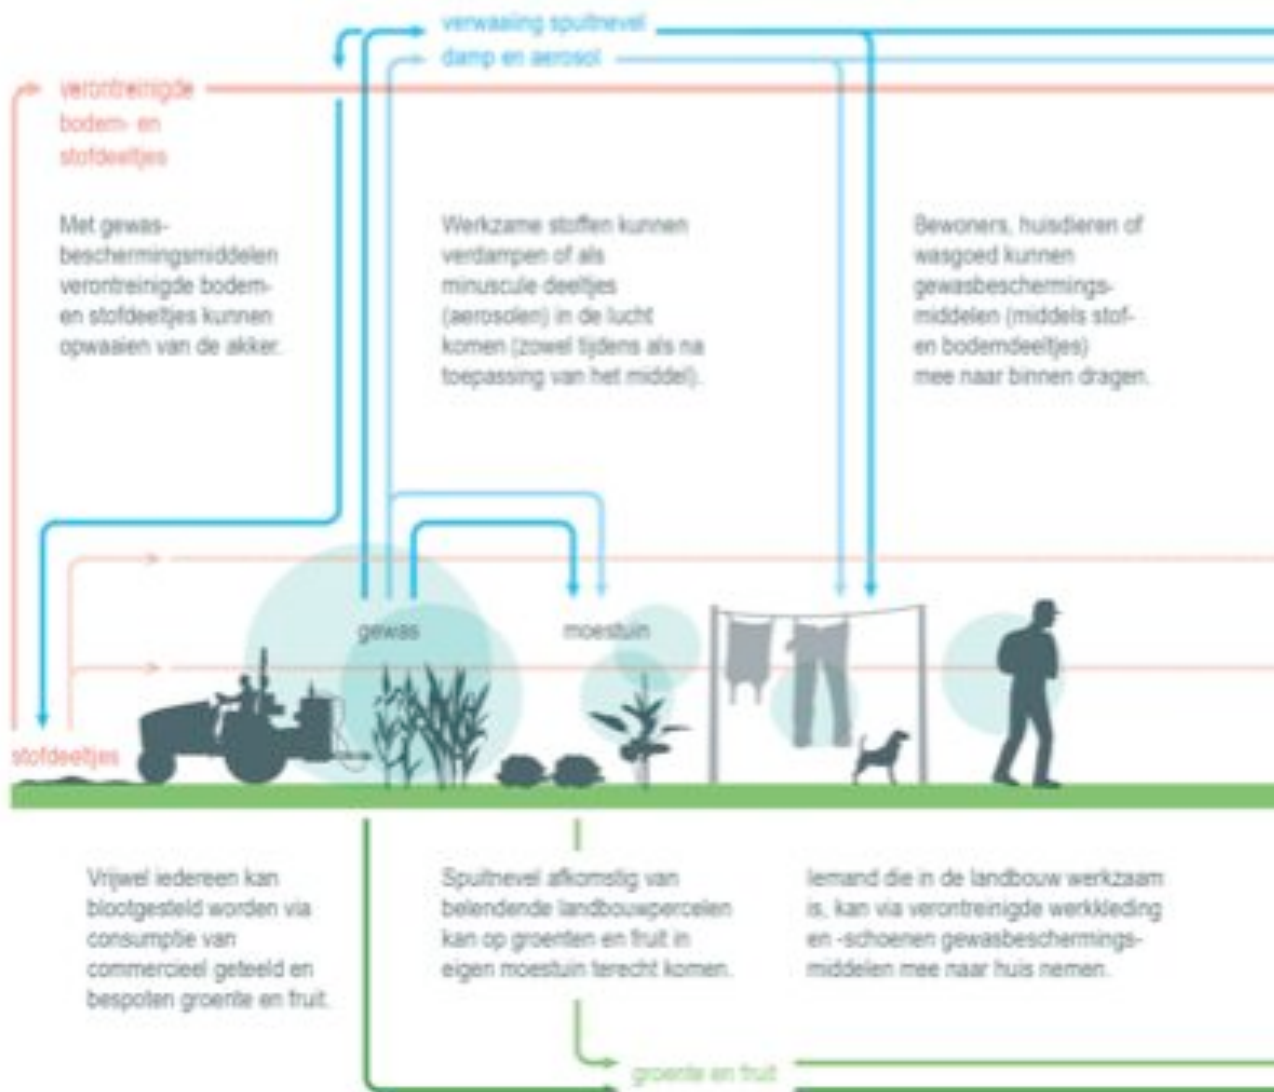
verwaaiing spuitnevel

damp en aerosol

verontreinigde bodem- en stofdeeltjes

Met gewasbeschermingsmiddelen verontreinigde bodem- en stofdeeltjes kunnen opwaaien van de akker.

Werkzame stoffen kunnen verdampen of als minuscule deeltjes (aerosolen) in de lucht komen (zowel tijdens als na toepassing van het middel).

Bewoners, huisdieren of wasgoed kunnen gewasbeschermingsmiddelen (middels stof- en bodemdeeltjes) mee naar binnen dragen.

gewas

moestuin

stofdeeltjes

Vrijwel iedereen kan blootgesteld worden via consumptie van commercieel geteeld en bespoten groente en fruit.

Spuitnevel afkomstig van belendende landbouwpercelen kan op groenten en fruit in eigen moestuin terecht komen.

Iemand die in de landbouw werkzaam is, kan via verontreinigde werkkleding en -schoenen gewasbeschermingsmiddelen mee naar huis nemen.

groente en fruit